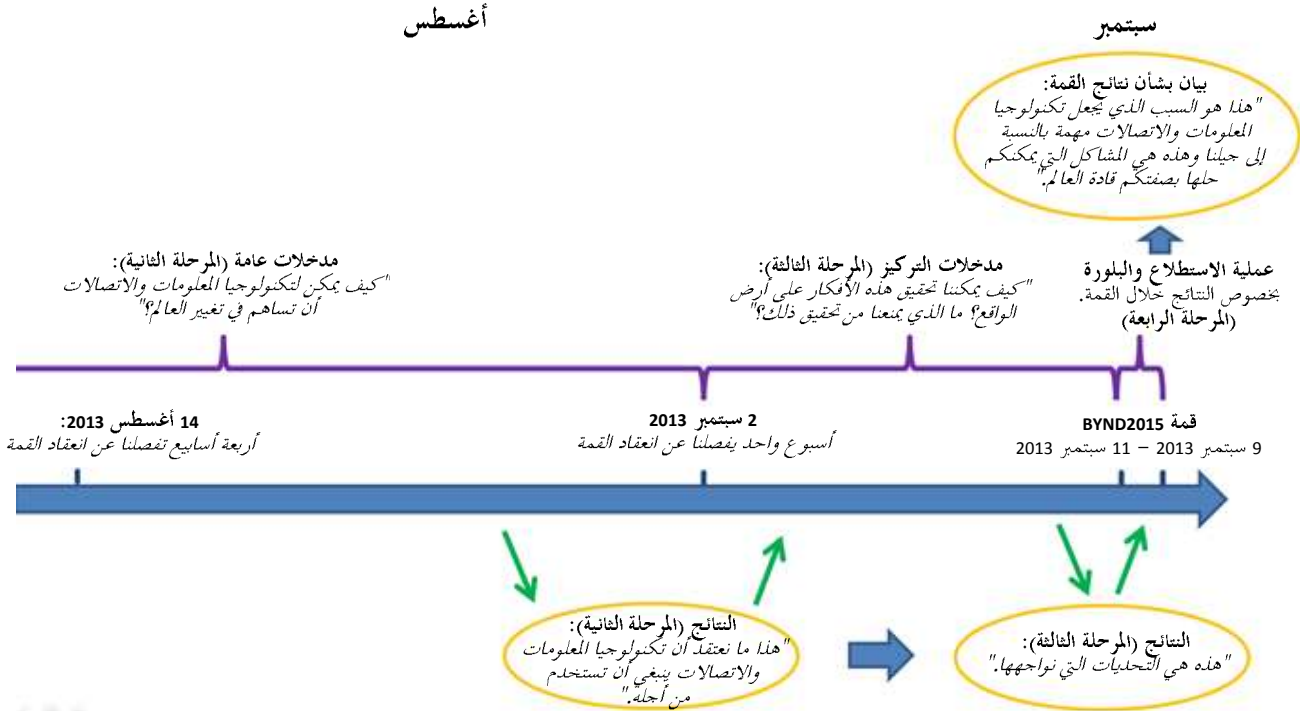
أغسطس

سبتمبر

بيان بشأن نتائج القمة:
"هذا هو السبب الذي يجعل تكنولوجيا المعلومات والاتصالات مهمة بالنسبة إلى جيلنا وهذه هي المشاكل التي يمكنكم حلها بصفتكم قادة العالم."

مدخلات عامة (المرحلة الثانية):
"كيف يمكن لتكنولوجيا المعلومات والاتصالات أن تساهم في تغيير العالم؟"

مدخلات التركيز (المرحلة الثالثة):
"كيف يمكننا تحقيق هذه الأفكار على أرض الواقع؟ ما الذي يمنعنا من تحقيق ذلك؟"

عملية الاستطلاع والبلورة
بخصوص النتائج خلال القمة.
(المرحلة الرابعة)

14 أغسطس 2013:
أربعة أسابيع تفصلنا عن انعقاد القمة

2 سبتمبر 2013
أسبوع واحد يفصلنا عن انعقاد القمة

قمة BYND2015
9 سبتمبر 2013 – 11 سبتمبر 2013

النتائج (المرحلة الثانية):
"هذا ما نعتقد أن تكنولوجيا المعلومات والاتصالات ينبغي أن تستخدم من أجله."

النتائج (المرحلة الثالثة):
"هذه هي التحديات التي نواجهها."